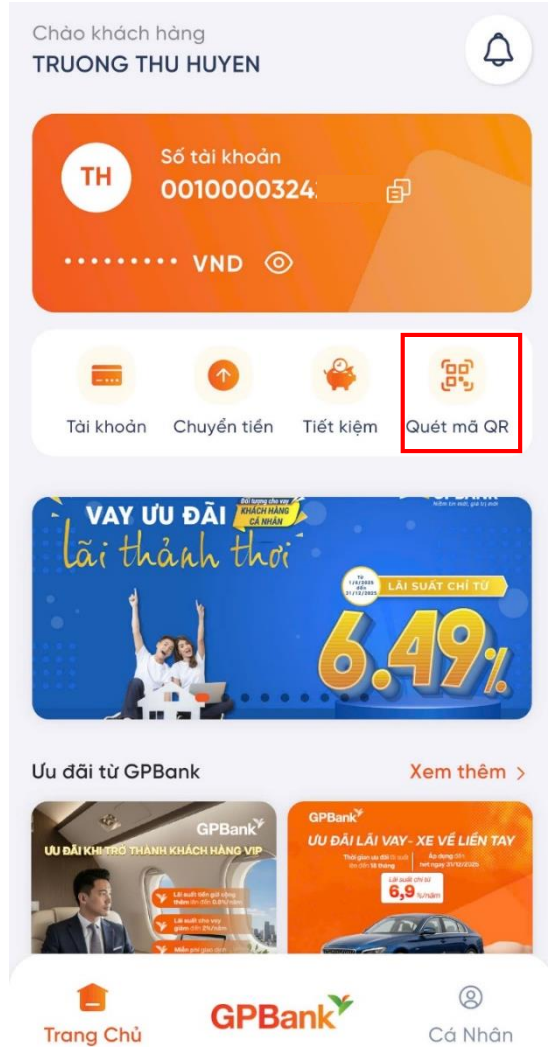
Chào khách hàng
TRUONG THU HUYEN

TH
Số tài khoản
0010000324
••••••••• VND

Tài khoản
Chuyển tiền
Tiết kiệm
Quét mã QR

VAY ƯU ĐÃI
Đối tượng cho vay KHÁCH HÀNG CÁ NHÂN
lãi thảnh thơi
GPBank
LÃI SUẤT CHỈ TỪ
6.49%

Ưu đãi từ GPBank
Xem thêm >

GPBank
ƯU ĐÃI KHI TRỞ THÀNH KHÁCH HÀNG VIP
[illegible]

GPBank
ƯU ĐÃI LÃI VAY - XE VỀ LIỀN TAY
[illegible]
6,9 %/năm

Trang Chủ
GPBank
Cá Nhân